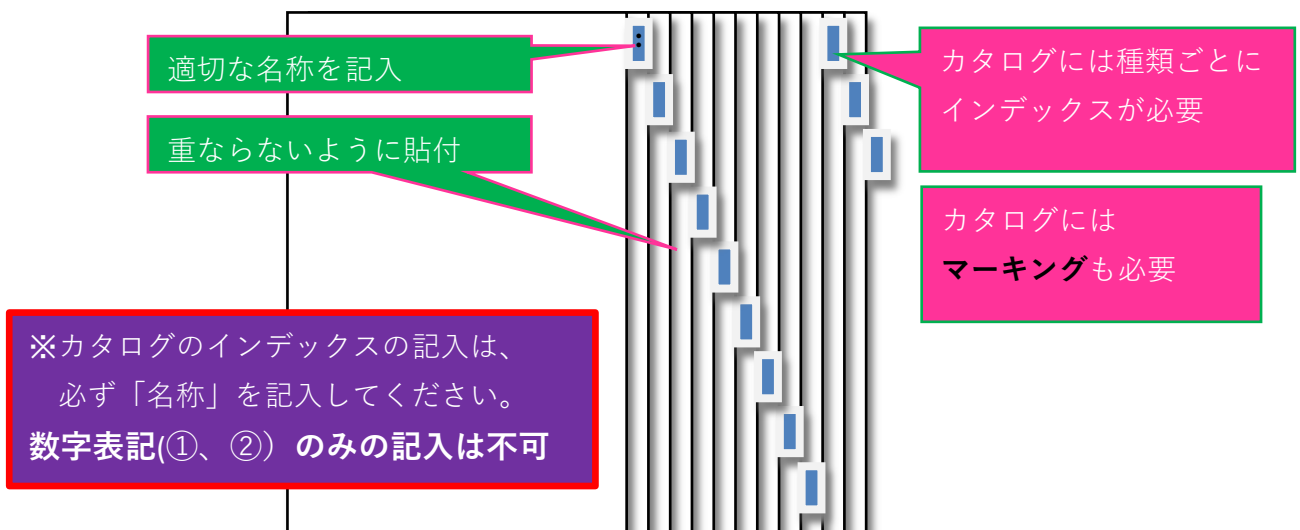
適切な名称を記入

重ならないように貼付

カタログには種類ごとにインデックスが必要

カタログには
マーキングも必要

※カタログのインデックスの記入は、
必ず「名称」を記入してください。
数字表記(①、②)のみの記入は不可